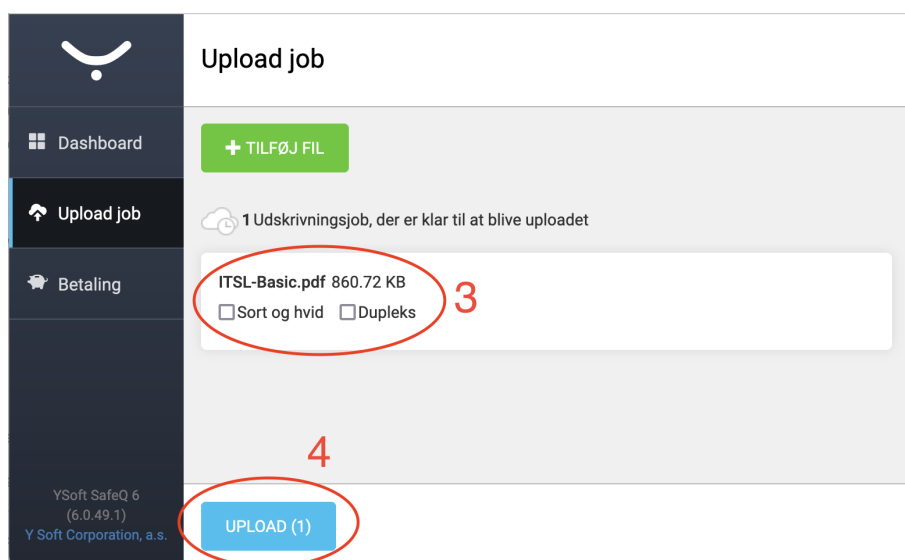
Dashboard

Upload job

Betaling

YSoft SafeQ 6
(6.0.49.1)
Y Soft Corporation, a.s.

Upload job

+ TILFØJ FIL

1 Udskrivningsjob, der er klar til at blive uploadet

ITSL-Basic.pdf 860.72 KB
☐ Sort og hvid ☐ Dupleks

3

4

UPLOAD (1)